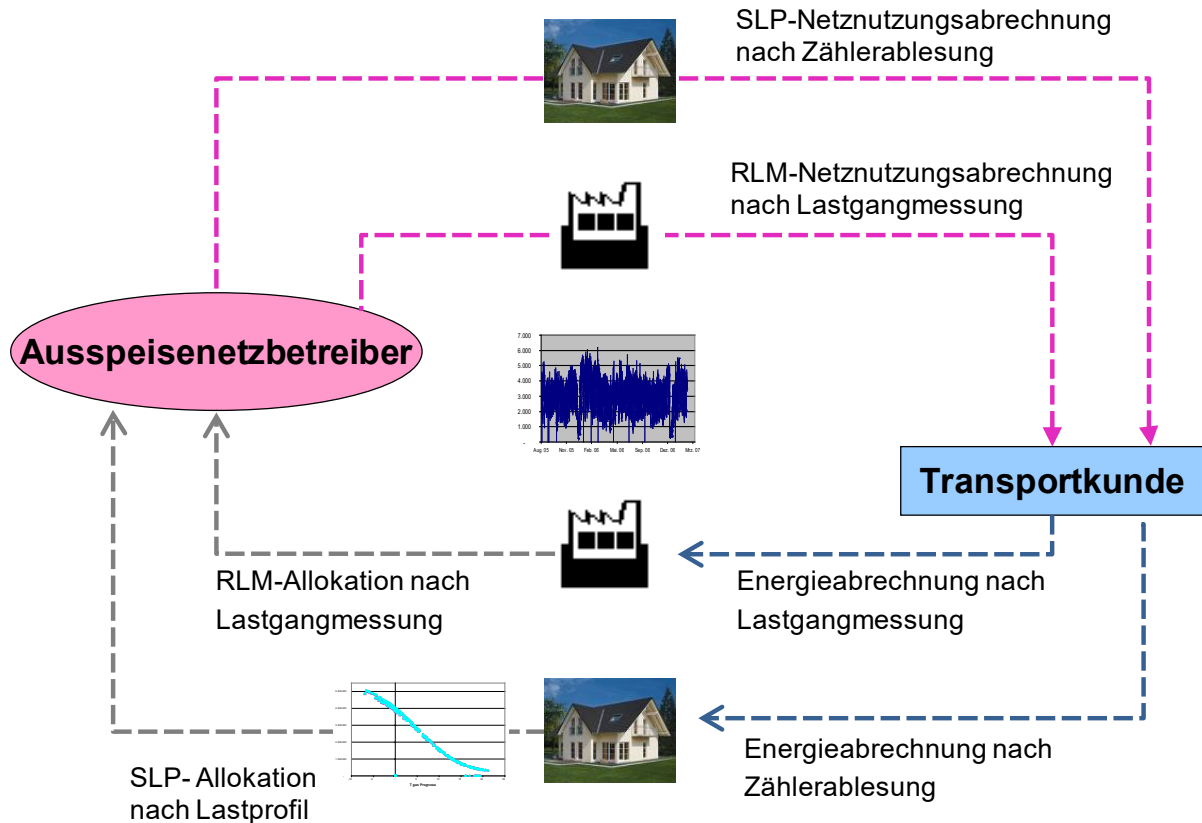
SLP-Netznutzungsabrechnung nach Zählerablesung

RLM-Netznutzungsabrechnung nach Lastgangmessung

Ausspeisenetzbetreiber

7.000
6.000
5.000
4.000
3.000
2.000
1.000
-
Aug. 05 Nov. 05 Feb. 06 Mai. 06 Sep. 06 Dez. 06 Mrz. 07

Transportkunde

RLM-Allokation nach Lastgangmessung

Energieabrechnung nach Lastgangmessung

T-gas Prognose

Energieabrechnung nach Zählerablesung

SLP- Allokation nach Lastprofil